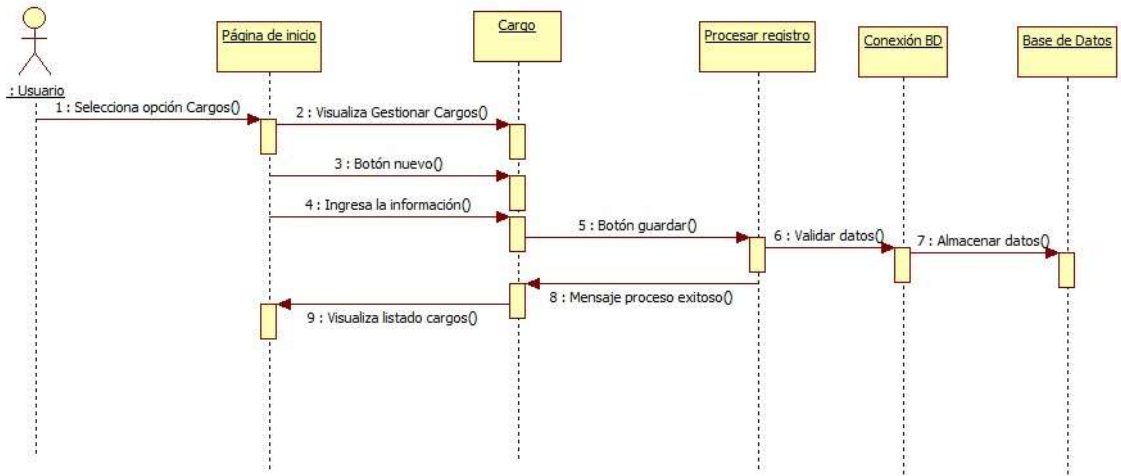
: Usuario

Página de inicio

Cargo

Procesar registro

Conexión BD

Base de Datos

1 : Selecciona opción Cargos()

2 : Visualiza Gestionar Cargos()

3 : Botón nuevo()

4 : Ingresa la información()

5 : Botón guardar()

6 : Validar datos()

7 : Almacenar datos()

8 : Mensaje proceso exitoso()

9 : Visualiza listado cargos()